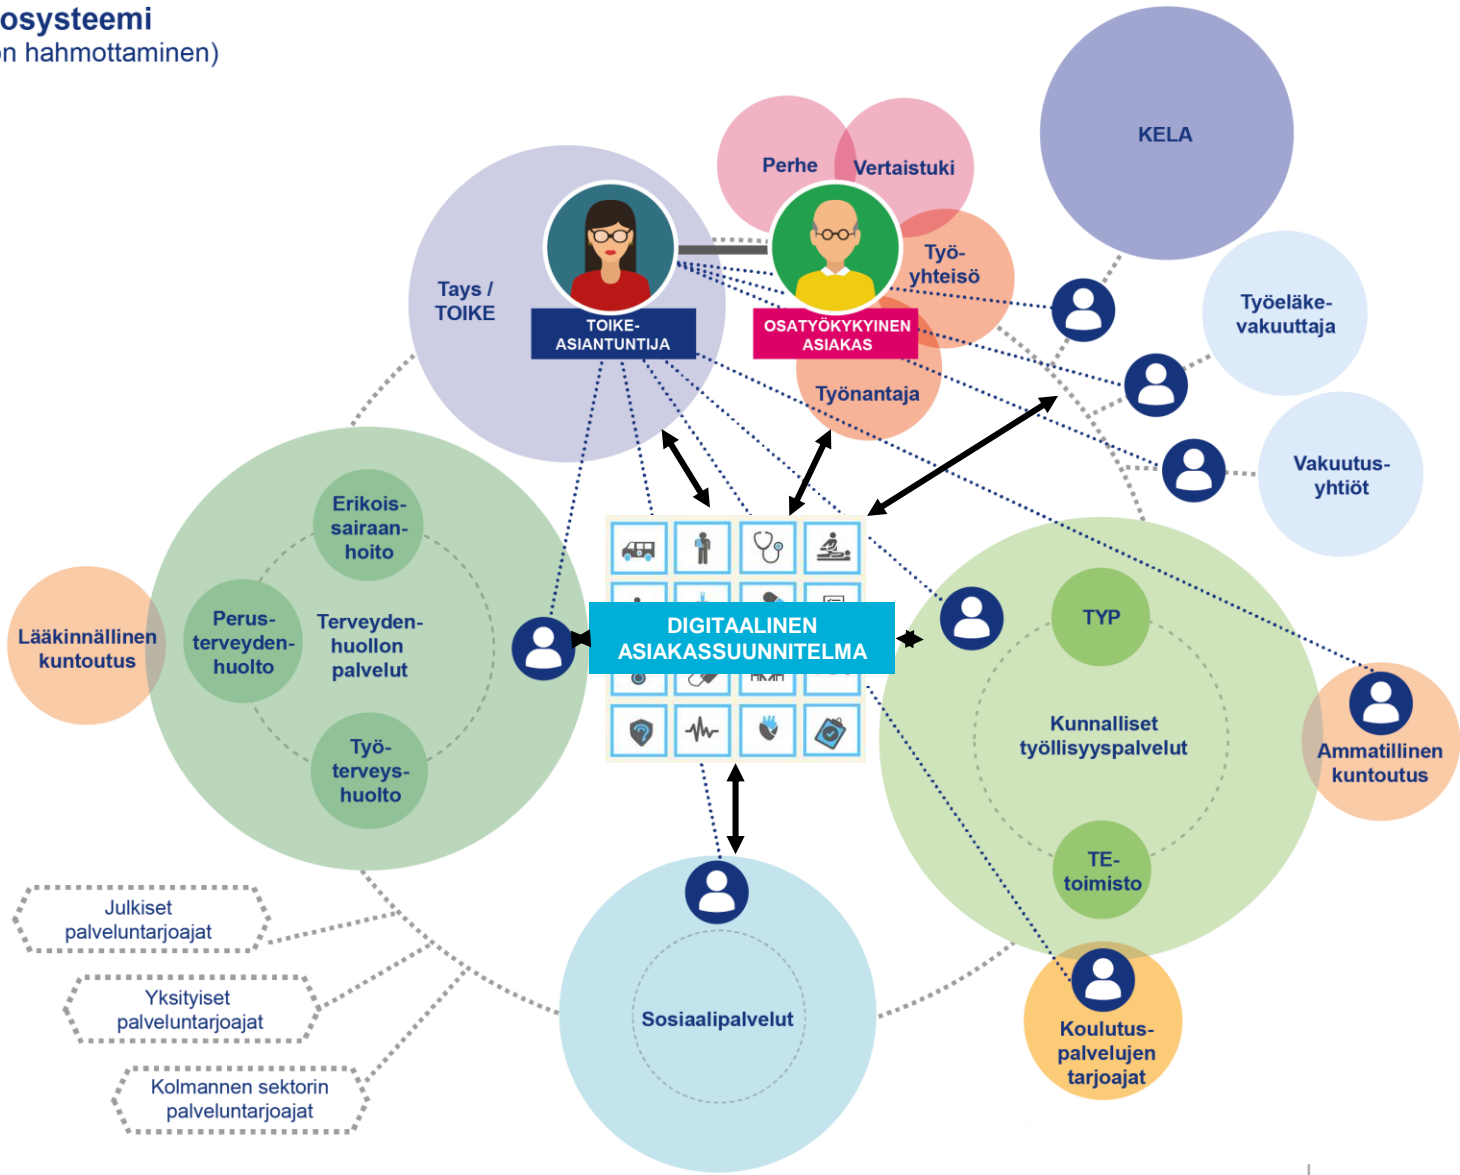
osysteemi
n hahmottaminen)

KELA

Perhe

Vertaistuki

Työ-yhteisö

Tays / TOIKE

TOIKE-ASIANTUNTIJA

OSATYÖKYKYINEN ASIAKAS

Työnantaja

Työeläke-vakuuttaja

Vakuutus-yhtiöt

Erikois-sairaan-hoito

Perus-terveyden-huolto

Terveyden-huollon palvelut

Työ-terveys-huolto

Lääkinnällinen kuntoutus

DIGITAALINEN ASIAKASSUUNNITELMA

TYP

Kunnalliset työllisyyspalvelut

TE-toimisto

Ammatillinen kuntoutus

Julkiset palveluntarjoajat

Yksityiset palveluntarjoajat

Kolmannen sektorin palveluntarjoajat

Sosiaalipalvelut

Koulutus-palvelujen tarjoajat